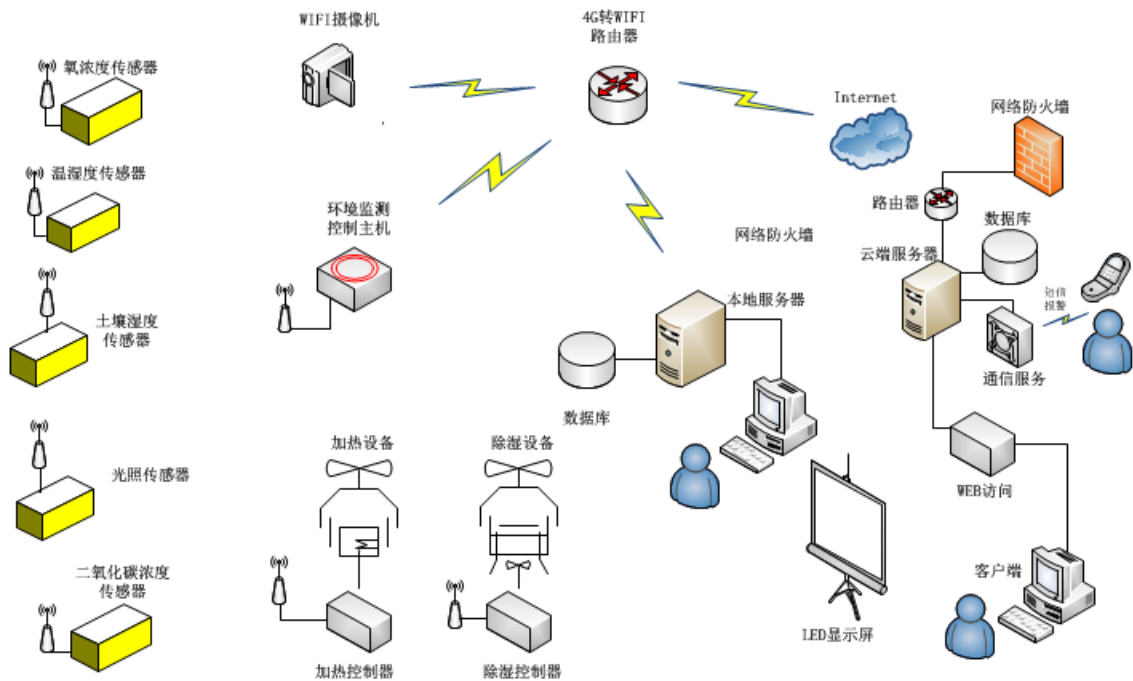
氧浓度传感器

温湿度传感器

土壤湿度
传感器

光照传感器

二氧化碳浓度
传感器

WIFI摄像机

环境监测
控制主机

加热设备

加热控制器

除湿设备

除湿控制器

4G转WIFI
路由器

Internet

网络防火墙

路由器

网络防火墙

数据库

云端服务器

短信
报警

通信服务

本地服务器

数据库

WEB访问

客户端

LED显示屏